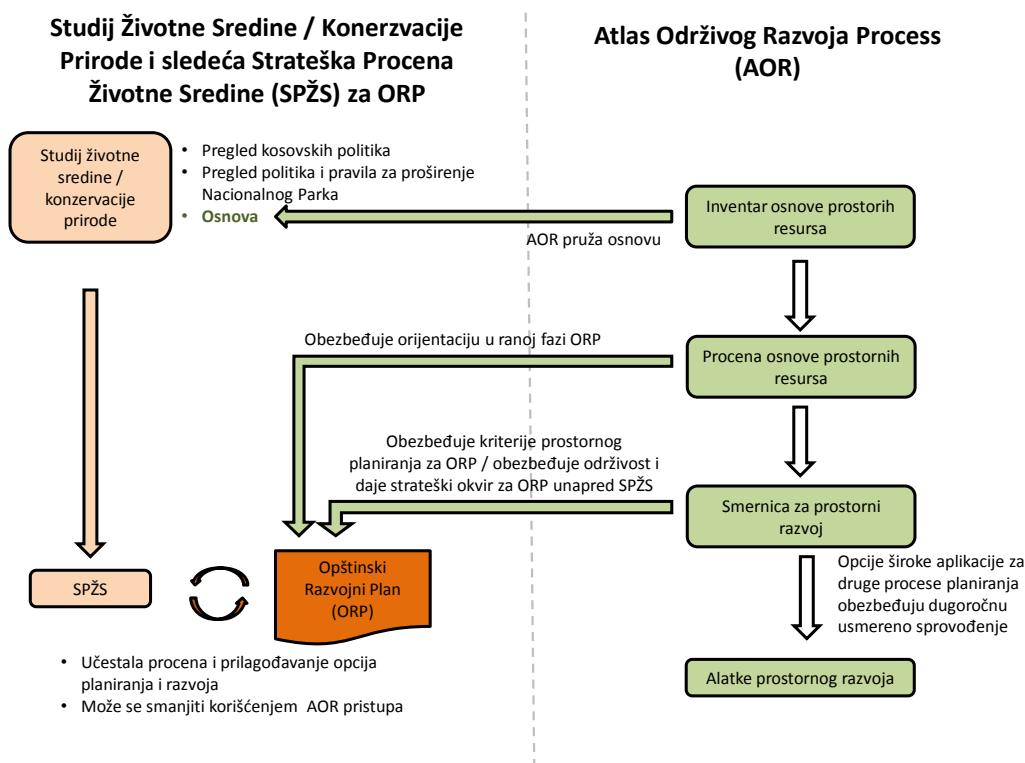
Studij Životne Sredine / Konzervacije Prirode i sledeća Strateška Procena Životne Sredine (SPŽS) za ORP

Atlas Održivog Razvoja Process (AOR)

Studij životne sredine / konzervacije prirode

• Pregled kosovskih politika
• Pregled politika i pravila za proširenje Nacionalnog Parka
• Osnova

Inventar osnove prostorih resursa

AOR pruža osnovu

Obezbeđuje orijentaciju u ranoj fazi ORP

Procena osnove prostornih resursa

Obezbeđuje kriterije prostornog planiranja za ORP / obezbeđuje održivost i daje strateški okvir za ORP unapred SPŽS

Smernica za prostorni razvoj

Opcije široke aplikacije za druge procese planiranja obezbeđuju dugoročnu usmereno sprovođenje

SPŽS

Opštinski Razvojni Plan (ORP)

Alatke prostornog razvoja

• Učestala procena i prilagođavanje opcija planiranja i razvoja
• Može se smanjiti korišćenjem AOR pristupa